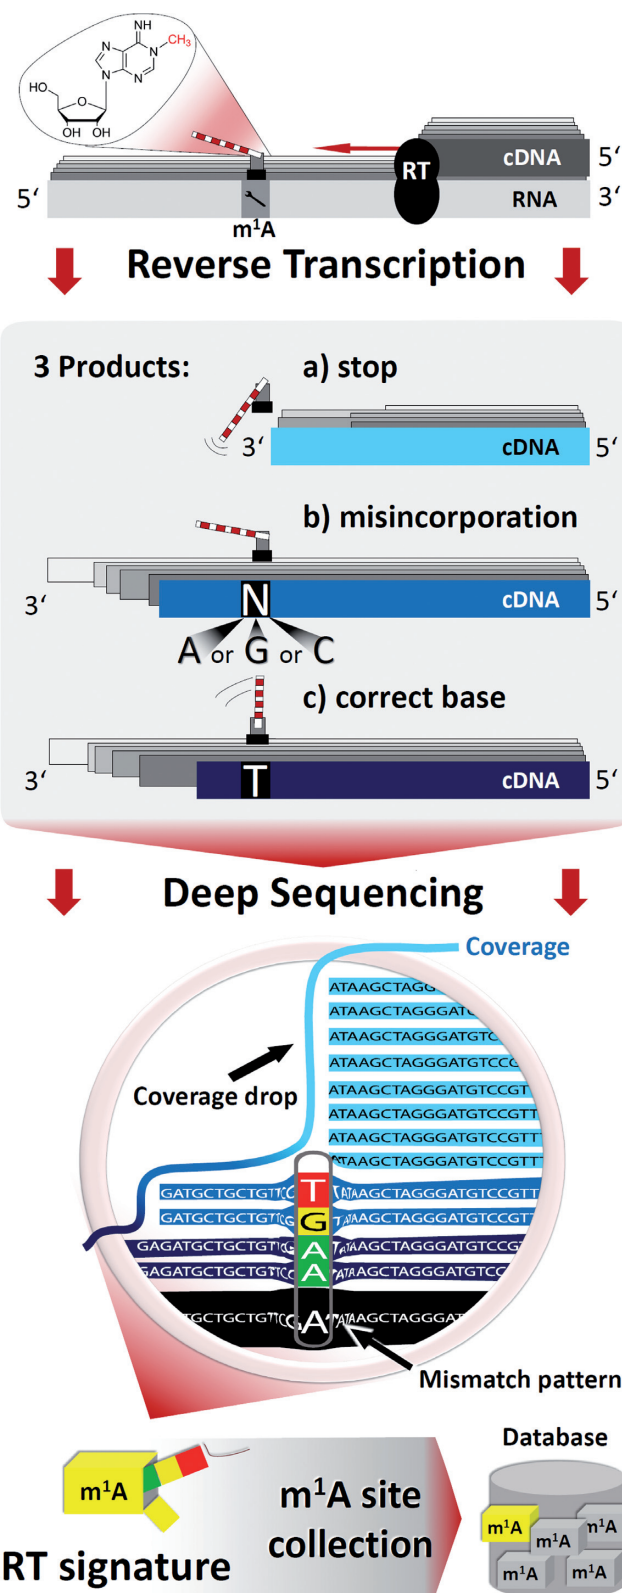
NH

$CH_3$

HO

OH OH

RT

cDNA

5'

5'

RNA

3'

$m^1A$

Reverse Transcription

3 Products:

a) stop

3'

cDNA

5'

b) misincorporation

3'

N

cDNA

5'

A or G or C

c) correct base

3'

T

cDNA

5'

Deep Sequencing

Coverage

ATAAGCTAGG
ATAAGCTAGGGATC
ATAAGCTAGGGATGTC
ATAAGCTAGGGATGTCCG
ATAAGCTAGGGATGTCCGT
ATAAGCTAGGGATGTCCGTT
ATAAGCTAGGGATGTCCGTT
ATAAGCTAGGGATGTCCGTT

Coverage drop

GATGCTGCTGTTCC T ATAAGCTAGGGATGTCCGTT
GATGCTGCTGTTGC G ATAAGCTAGGGATGTCCGTT
GAGATGCTGCTGTTCC A ATAAGCTAGGGATGTCCG
GAGATGCTGCTGTTCC A ATAAGCTAGGGATGTCC
TGCTGCTGTTCC A ATAAGCTAGGGAT

Mismatch pattern

$m^1A$

RT signature

$m^1A$ site collection

Database

$m^1A$ $m^1A$ $m^1A$ $m^1A$ $m^1A$